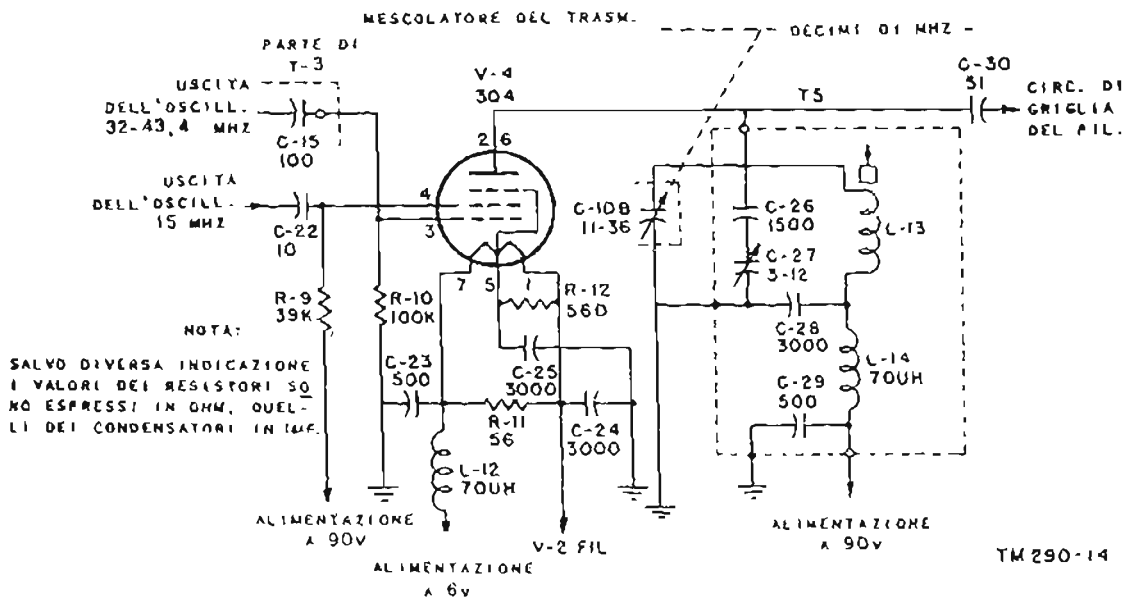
MESCOLATORE DEL TRASM.

DECIMI DI MHZ

PARTE DI T-3

USCITA DELL'OSCILL. 32-43,4 MHZ

C-15 100

V-4 3D4

C-30 51

CIRC. DI GRIGLIA DEL FIL.

T5

USCITA DELL'OSCILL. 15 MHZ

C-22 10

2 6

4

3

C-108 11-36

C-26 1500

C-27 3-12

L-13

7 5 1

R-12 560

R-9 39K

R-10 100K

NOTA:

SALVO DIVERSA INDICAZIONE I VALORI DEI RESISTORI SONO ESPRESSI IN OHM, QUELLI DEI CONDENSATORI IN MF.

C-28 3000

L-14 70UH

C-23 500

C-25 3000

R-11 56

C-24 3000

C-29 500

L-12 70UH

ALIMENTAZIONE A 90v

V-2 FIL

ALIMENTAZIONE A 6v

ALIMENTAZIONE A 90v

TM 290-14